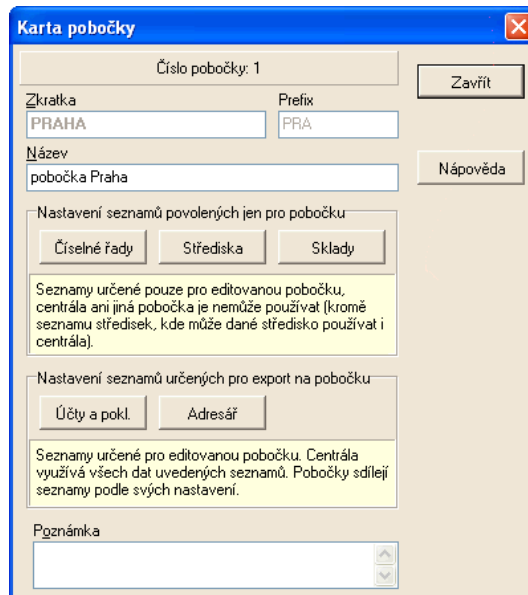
Karta pobočky

Číslo pobočky: 1

Zavřít

Zkratka
PRAHA

Prefix
PRA

Název
pobočka Praha

Nápověda

Nastavení seznamů povolených jen pro pobočku

Číselné řady

Střediska

Sklady

Seznamy určené pouze pro editovanou pobočku, centrála ani jiná pobočka je nemůže používat (kromě seznamu středisek, kde může dané středisko používat i centrála).

Nastavení seznamů určených pro export na pobočku

Účty a pokl.

Adresář

Seznamy určené pro editovanou pobočku. Centrála využívá všech dat uvedených seznamů. Pobočky sdílejí seznamy podle svých nastavení.

Poznámka